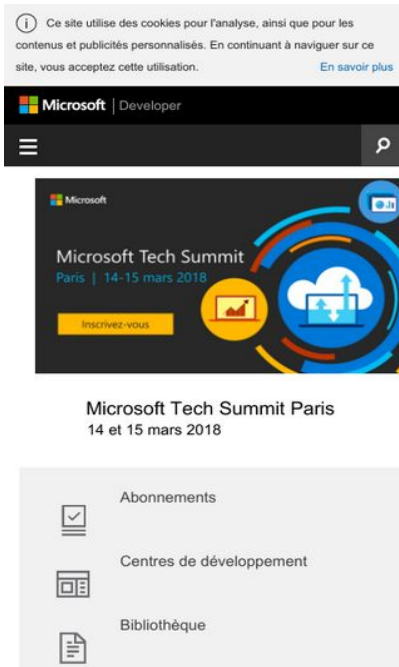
Ce site utilise des cookies pour l'analyse, ainsi que pour les contenus et publicités personnalisés. En continuant à naviguer sur ce site, vous acceptez cette utilisation. En savoir plus

Microsoft | Developer

Microsoft

Microsoft Tech Summit
Paris | 14-15 mars 2018

Inscrivez-vous

Microsoft Tech Summit Paris
14 et 15 mars 2018

Abonnements

Centres de développement

Bibliothèque